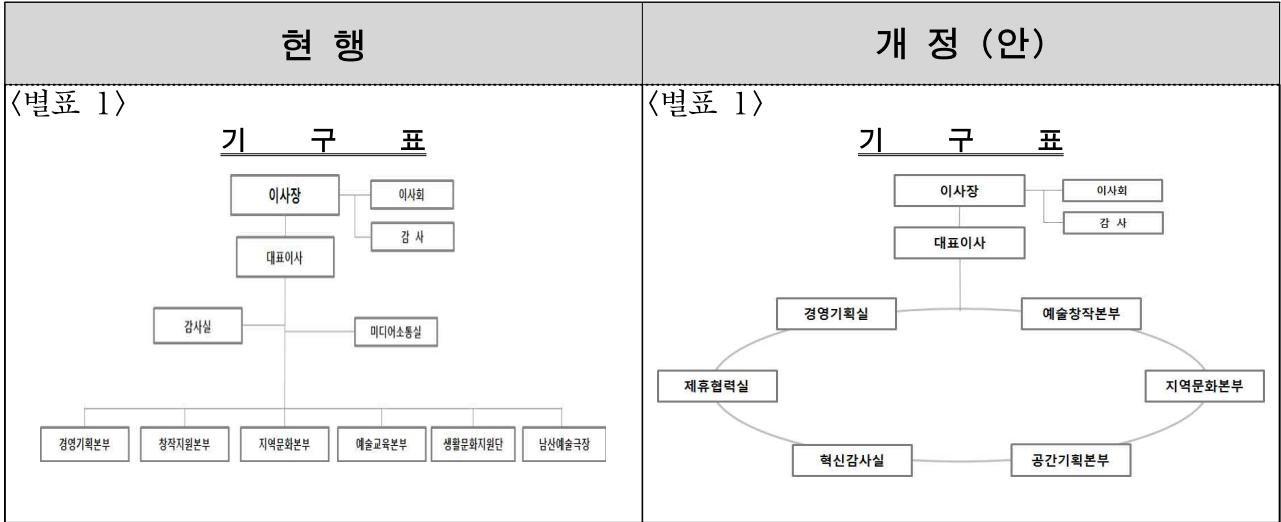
| 현 행 | 개 정 (안) |
|---|---|
| 〈별표 1〉 기 구 표 이사장 이사회 감 사 대표이사 감사실 미디어소통실 경영기획본부 창작지원본부 지역문화본부 예술교육본부 생활문화지원단 남산예술극장 | 〈별표 1〉 기 구 표 이사장 이사회 감 사 대표이사 경영기획실 예술창작본부 제휴협력실 지역문화본부 혁신감사실 공간기획본부 |